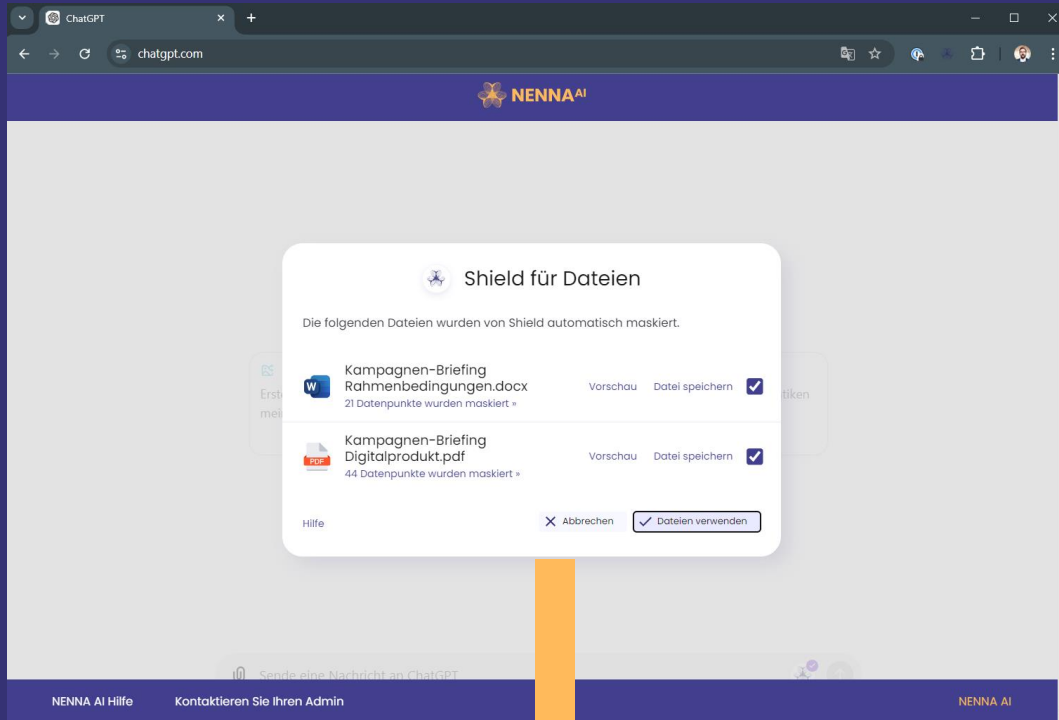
ChatGPT

chatgpt.com

NENNA AI

Shield für Dateien

Die folgenden Dateien wurden von Shield automatisch maskiert.

Kampagnen-Briefing Rahmenbedingungen.docx
21 Datenpunkte wurden maskiert »
Vorschau Datei speichern

Kampagnen-Briefing Digitalprodukt.pdf
44 Datenpunkte wurden maskiert »
Vorschau Datei speichern

Hilfe
Abbrechen
Dateien verwenden

Erst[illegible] mei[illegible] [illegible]tiken

Sende eine Nachricht an ChatGPT

NENNA AI Hilfe Kontaktieren Sie Ihren Admin NENNA AI